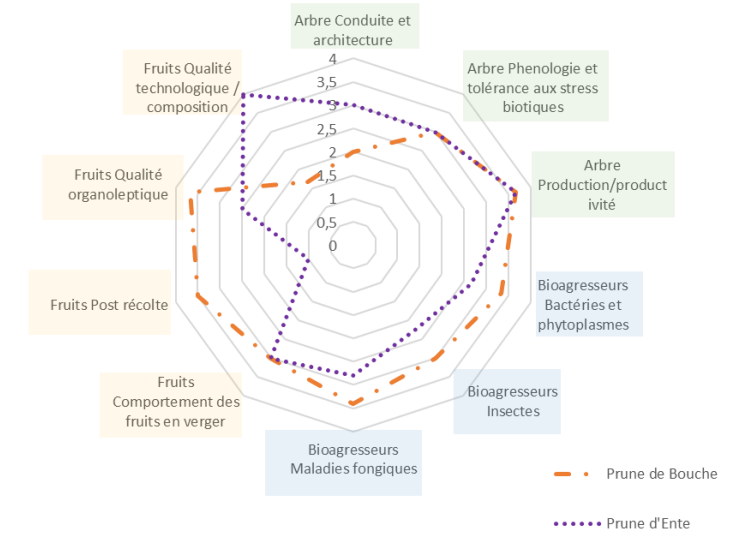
Arbre Conduite et architecture

Arbre Phenologie et tolérance aux stress biotiques

Arbre Production/productivité

Bioagresseurs Bactéries et phytoplasmes

Bioagresseurs Insectes

Bioagresseurs Maladies fongiques

Fruits Comportement des fruits en verger

Fruits Post récolte

Fruits Qualité organoleptique

Fruits Qualité technologique / composition

4
3,5
3
2,5
2
1,5
1
0,5
0

Prune de Bouche

Prune d'Ente